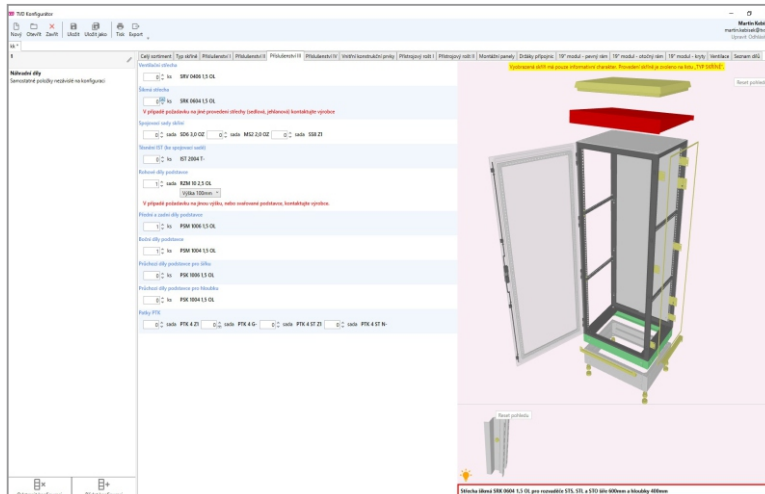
TVD Konfigurátor

Nový Otevřít Zavřít Uložit Uložit jako Tisk Export

Martin Kobi
martin.kobrak@tvd
Upravit Odhlásit

Náhradní díly
Samostatné položky nezávislé na konfiguraci

Celý sortiment | Typ skříně | Příslušenství I | Příslušenství II | Příslušenství III | Příslušenství IV | Vnitřní konstrukční prvky | Přístrojový rošt I | Přístrojový rošt II | Montážní panely | Držáky připojnic | 19" modul - pevný rám | 19" modul - otočný rám | 19" modul - kryty | Ventilace | Seznam dílů

Ventilační stříška
0 ks SRV 0400 1,5 OL

Šikmá stříška
0 ks SRK 0604 1,5 OL
V případě požadavku na jiné provedení střechy (sedlová, jehlanová) kontaktujte výrobce

Spojovací sady skříní
0 sada SDB 3,0 OZ 0 sada MSZ 2,0 OZ 0 sada SSB ZI

Těsnění IST (ke spojovací sadě)
0 ks IST 2004 T-

Rohové díly podstavce
1 sada RZM 10 2,5 OL
Výška 100mm
V případě požadavku na jinou výšku, nebo uzavřené podstavce, kontaktujte výrobce.

Přední a zadní díly podstavce
1 ks PSM 1006 1,5 OL

Boční díly podstavce
1 ks PSM 1004 1,5 OL

Průchozí díly podstavce pro šířku
0 ks PSK 1006 1,5 OL

Průchozí díly podstavce pro hloubku
0 ks PSK 1004 1,5 OL

Pátky PTK
0 sada PTK 4 ZI 0 sada PTK 4 G- 0 sada PTK 4 ST ZI 0 sada PTK 4 ST N-

Vyobrazená skříň má pouze informativní charakter. Provedení skříně je zvoleno na listu „TYP SKŘÍNĚ".

Reset pohledu

Reset pohledu

Stříška šikmá SRK 0604 1,5 OL pro rozvaděče STS, STL a STO šíře 600mm a hloubky 400mm